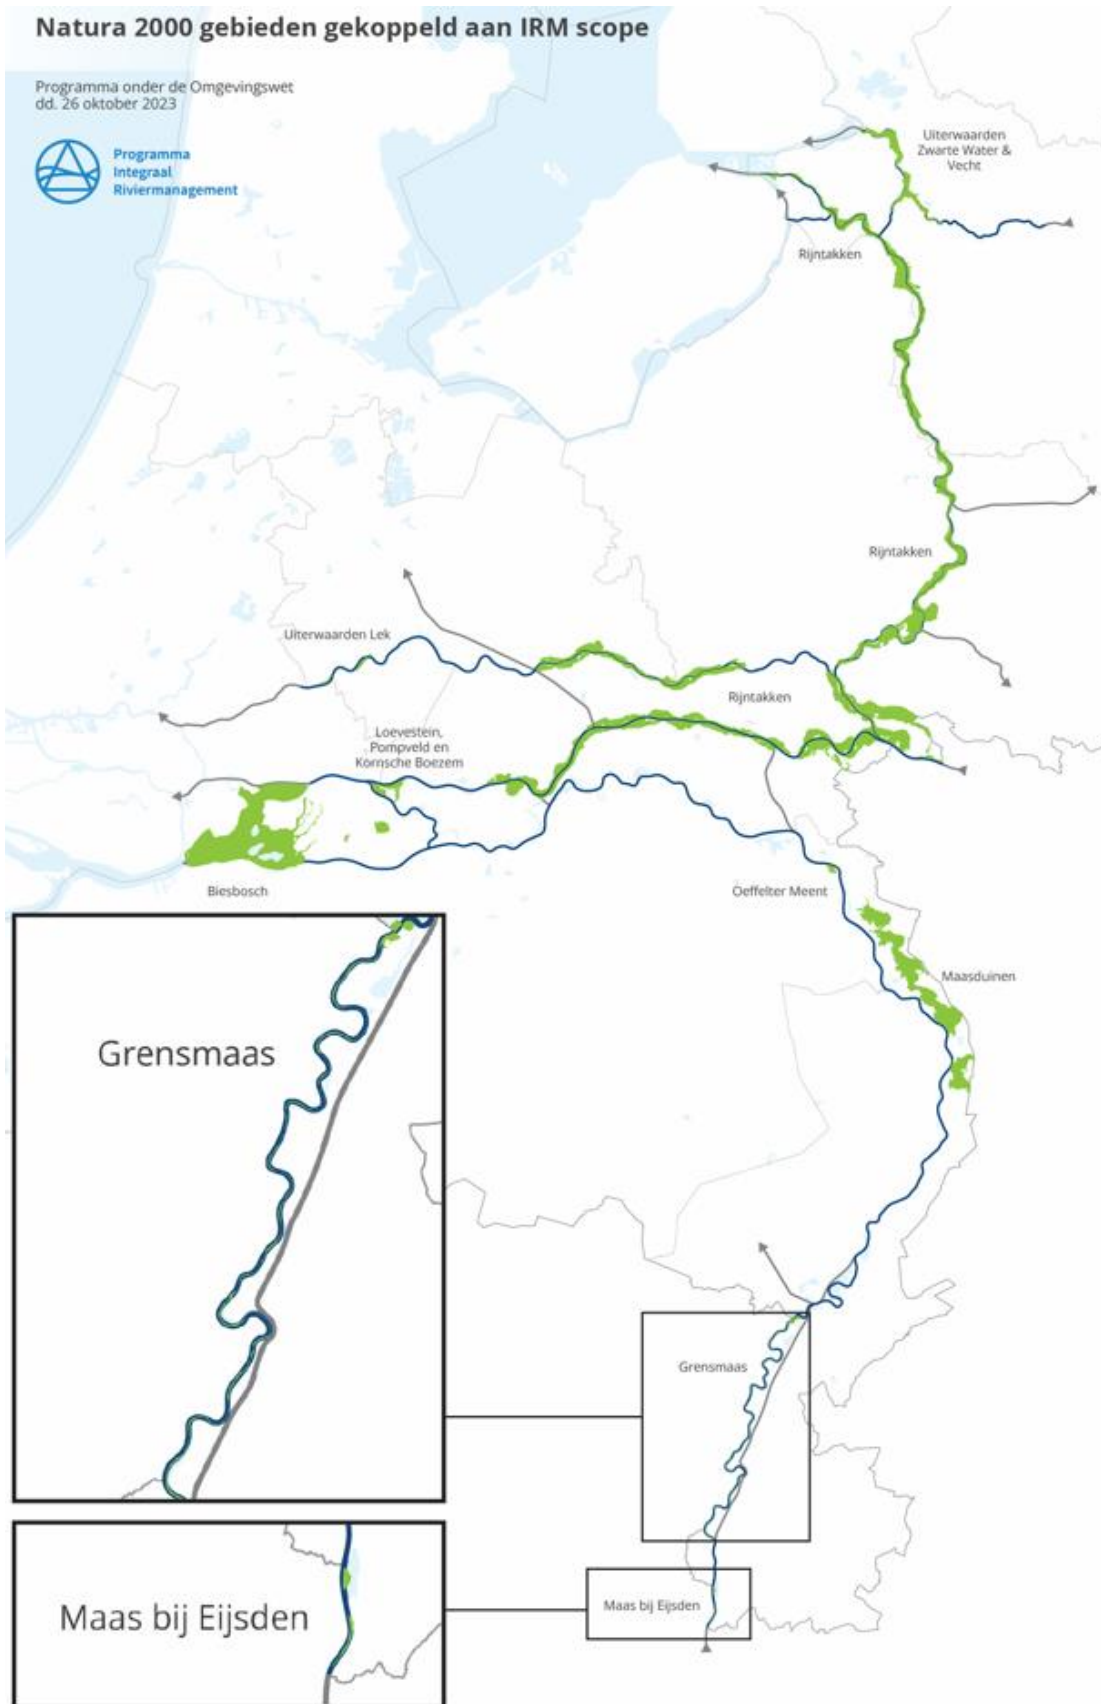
Natura 2000 gebieden gekoppeld aan IRM scope

Programma onder de Omgevingswet
dd. 26 oktober 2023

Programma
Integraal
Riviermanagement

Uiterwaarden Zwarte Water & Vecht

Rijntakken

Rijntakken

Uiterwaarden Lek

Rijntakken

Loevestein, Pompveld en Kornsche Boezem

Biesbosch

Oeffelter Meent

Maasduinen

Grensmaas

Grensmaas

Maas bij Eijsden

Maas bij Eijsden